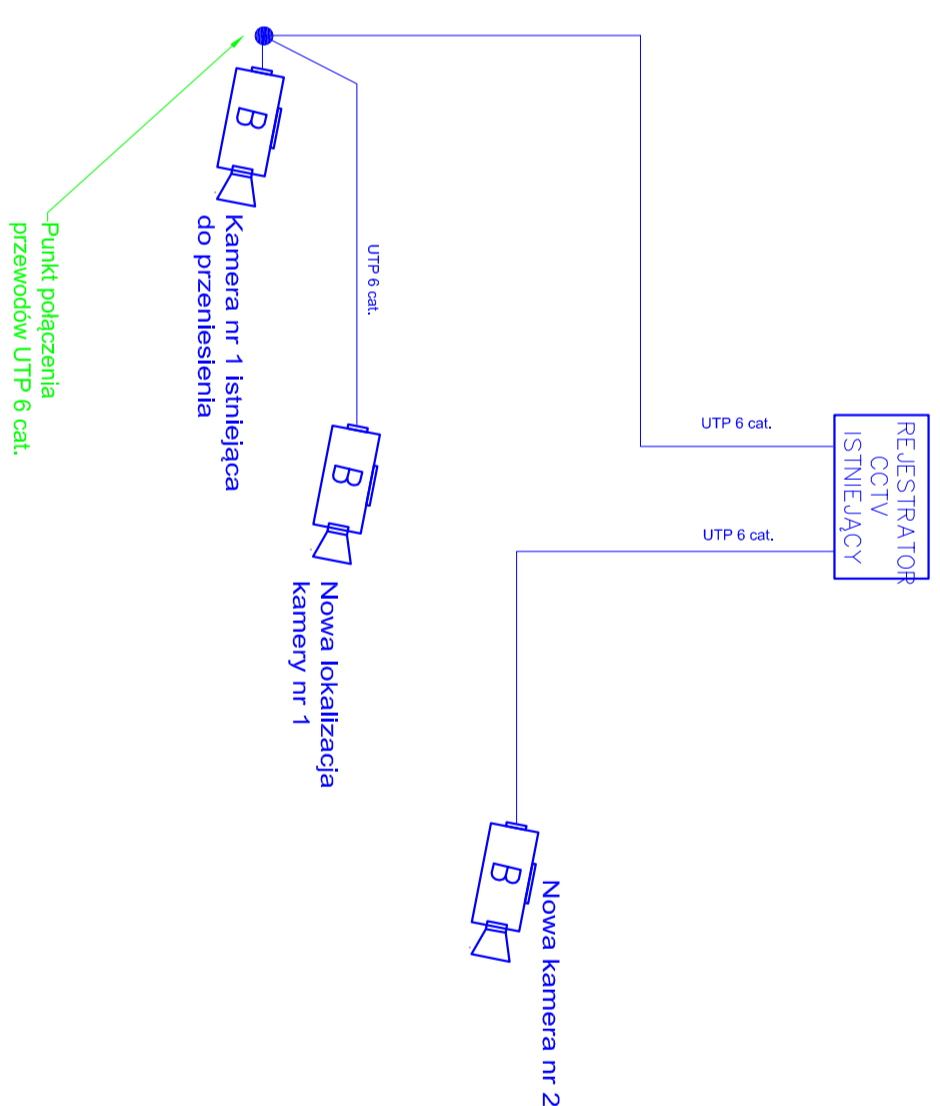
B

Kamera nr 1 istniejąca do przeniesienia

Punkt połączenia przewodów UTP 6 cat.

UTP 6 cat.

B

Nowa lokalizacja kamery nr 1

UTP 6 cat.

REJESTRATOR CCTV ISTNIEJĄCY

UTP 6 cat.

B

Nowa kamera nr 2